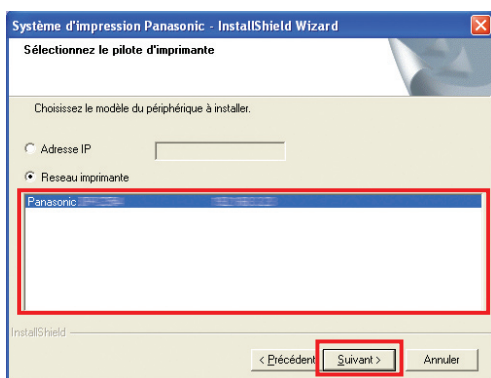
Système d'impression Panasonic - InstallShield Wizard

Sélectionnez le pilote d'imprimante

Choisissez le modèle du périphérique à installer.

Adresse IP

Reseau imprimante

Panasonic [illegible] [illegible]

InstallShield

< Précédent

Suivant >

Annuler